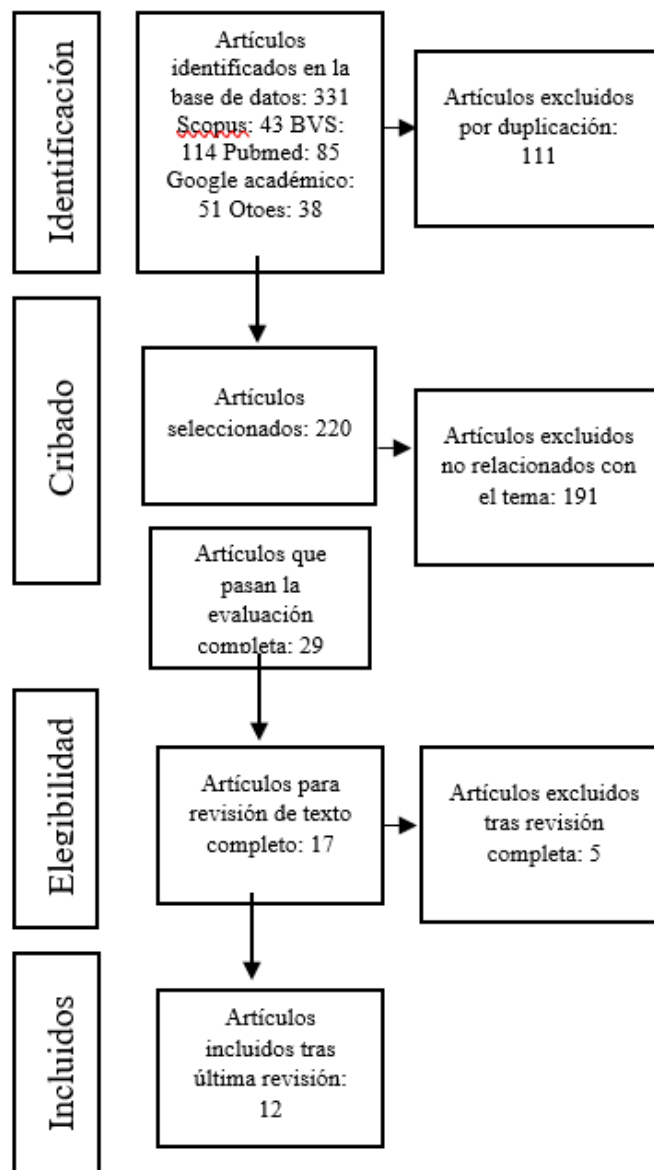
Identificación

Artículos identificados en la base de datos: 331 Scopus: 43 BVS: 114 Pubmed: 85 Google académico: 51 Otoes: 38

Artículos excluidos por duplicación: 111

Cribado

Artículos seleccionados: 220

Artículos excluidos no relacionados con el tema: 191

Artículos que pasan la evaluación completa: 29

Elegibilidad

Artículos para revisión de texto completo: 17

Artículos excluidos tras revisión completa: 5

Incluidos

Artículos incluidos tras última revisión: 12